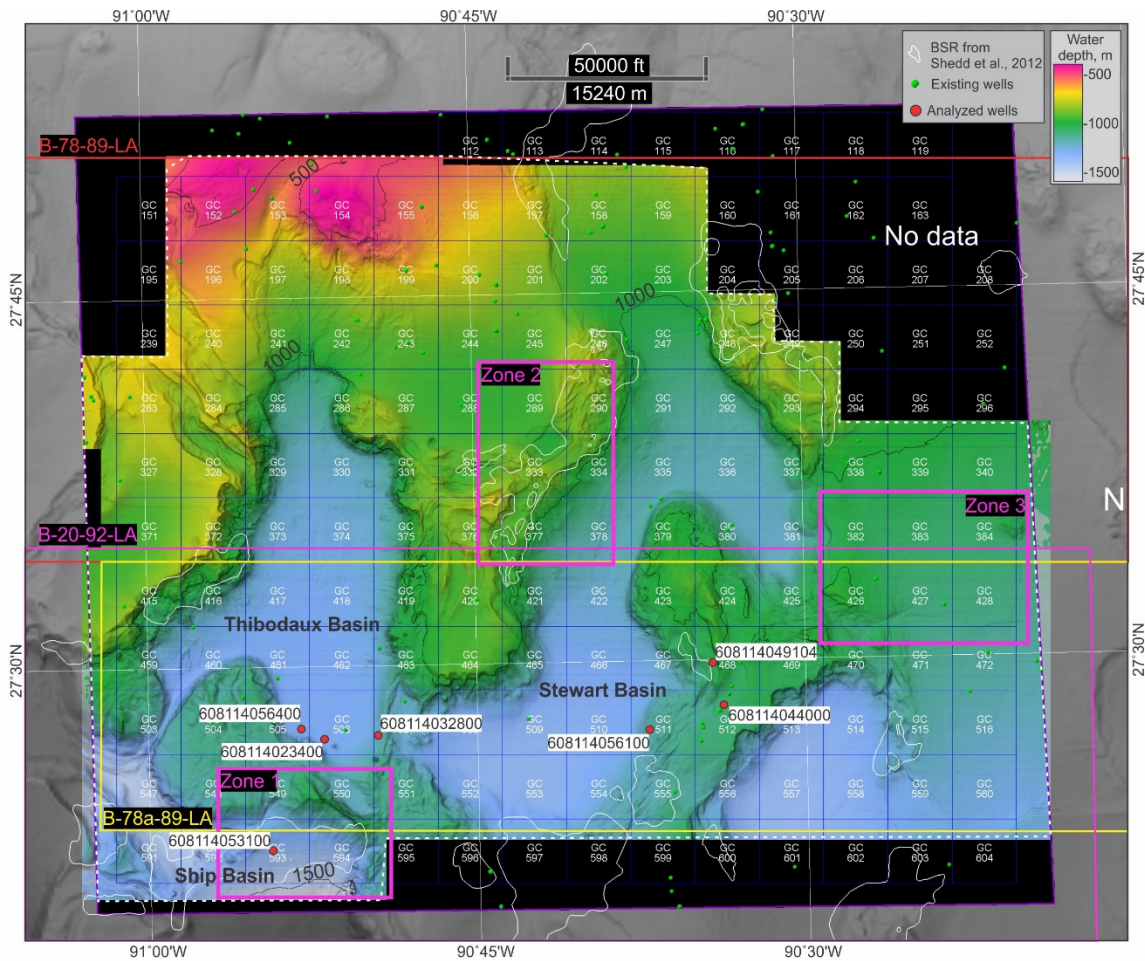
91°00'W 90°45'W 90°30'W

50000 ft
15240 m

BSR from Shedd et al., 2012
Existing wells
Analyzed wells

Water depth, m
-500
-1000
-1500

B-78-89-LA

GC 112 GC 113 GC 114 GC 115 GC 116 GC 117 GC 118 GC 119

GC 151 GC 152 GC 153 GC 154 GC 155 GC 156 GC 157 GC 158 GC 159 GC 160 GC 161 GC 162 GC 163

500

No data

GC 195 GC 196 GC 197 GC 198 GC 199 GC 200 GC 201 GC 202 GC 203 GC 204 GC 205 GC 206 GC 207 GC 208

27°45'N

1000

GC 239 GC 240 GC 241 GC 242 GC 243 GC 244 GC 245 GC 246 GC 247 GC 248 GC 249 GC 250 GC 251 GC 252

1000

Zone 2

GC 283 GC 284 GC 285 GC 286 GC 287 GC 288 GC 289 GC 290 GC 291 GC 292 GC 293 GC 294 GC 295 GC 296

GC 327 GC 328 GC 329 GC 330 GC 331 GC 332 GC 333 GC 334 GC 335 GC 336 GC 337 GC 338 GC 339 GC 340

Zone 3

N

B-20-92-LA

GC 371 GC 372 GC 373 GC 374 GC 375 GC 376 GC 377 GC 378 GC 379 GC 380 GC 381 GC 382 GC 383 GC 384

GC 415 GC 416 GC 417 GC 418 GC 419 GC 420 GC 421 GC 422 GC 423 GC 424 GC 425 GC 426 GC 427 GC 428

Thibodaux Basin

608114049104

27°30'N

GC 459 GC 460 GC 461 GC 462 GC 463 GC 464 GC 465 GC 466 GC 467 GC 468 GC 469 GC 470 GC 471 GC 472

Stewart Basin

608114056400
608114032800
608114044000

GC 503 GC 504 GC 505 GC 506 GC 509 GC 510 GC 511 GC 512 GC 513 GC 514 GC 515 GC 516

608114023400
608114056100

Zone 1

GC 547 GC 548 GC 549 GC 550 GC 551 GC 552 GC 553 GC 554 GC 555 GC 556 GC 557 GC 558 GC 559 GC 560

B-78a-89-LA

608114053100

GC 591 GC 592 GC 593 GC 594 GC 595 GC 596 GC 597 GC 598 GC 599 GC 600 GC 601 GC 602 GC 603 GC 604

Ship Basin
1500

91°00'W 90°45'W 90°30'W